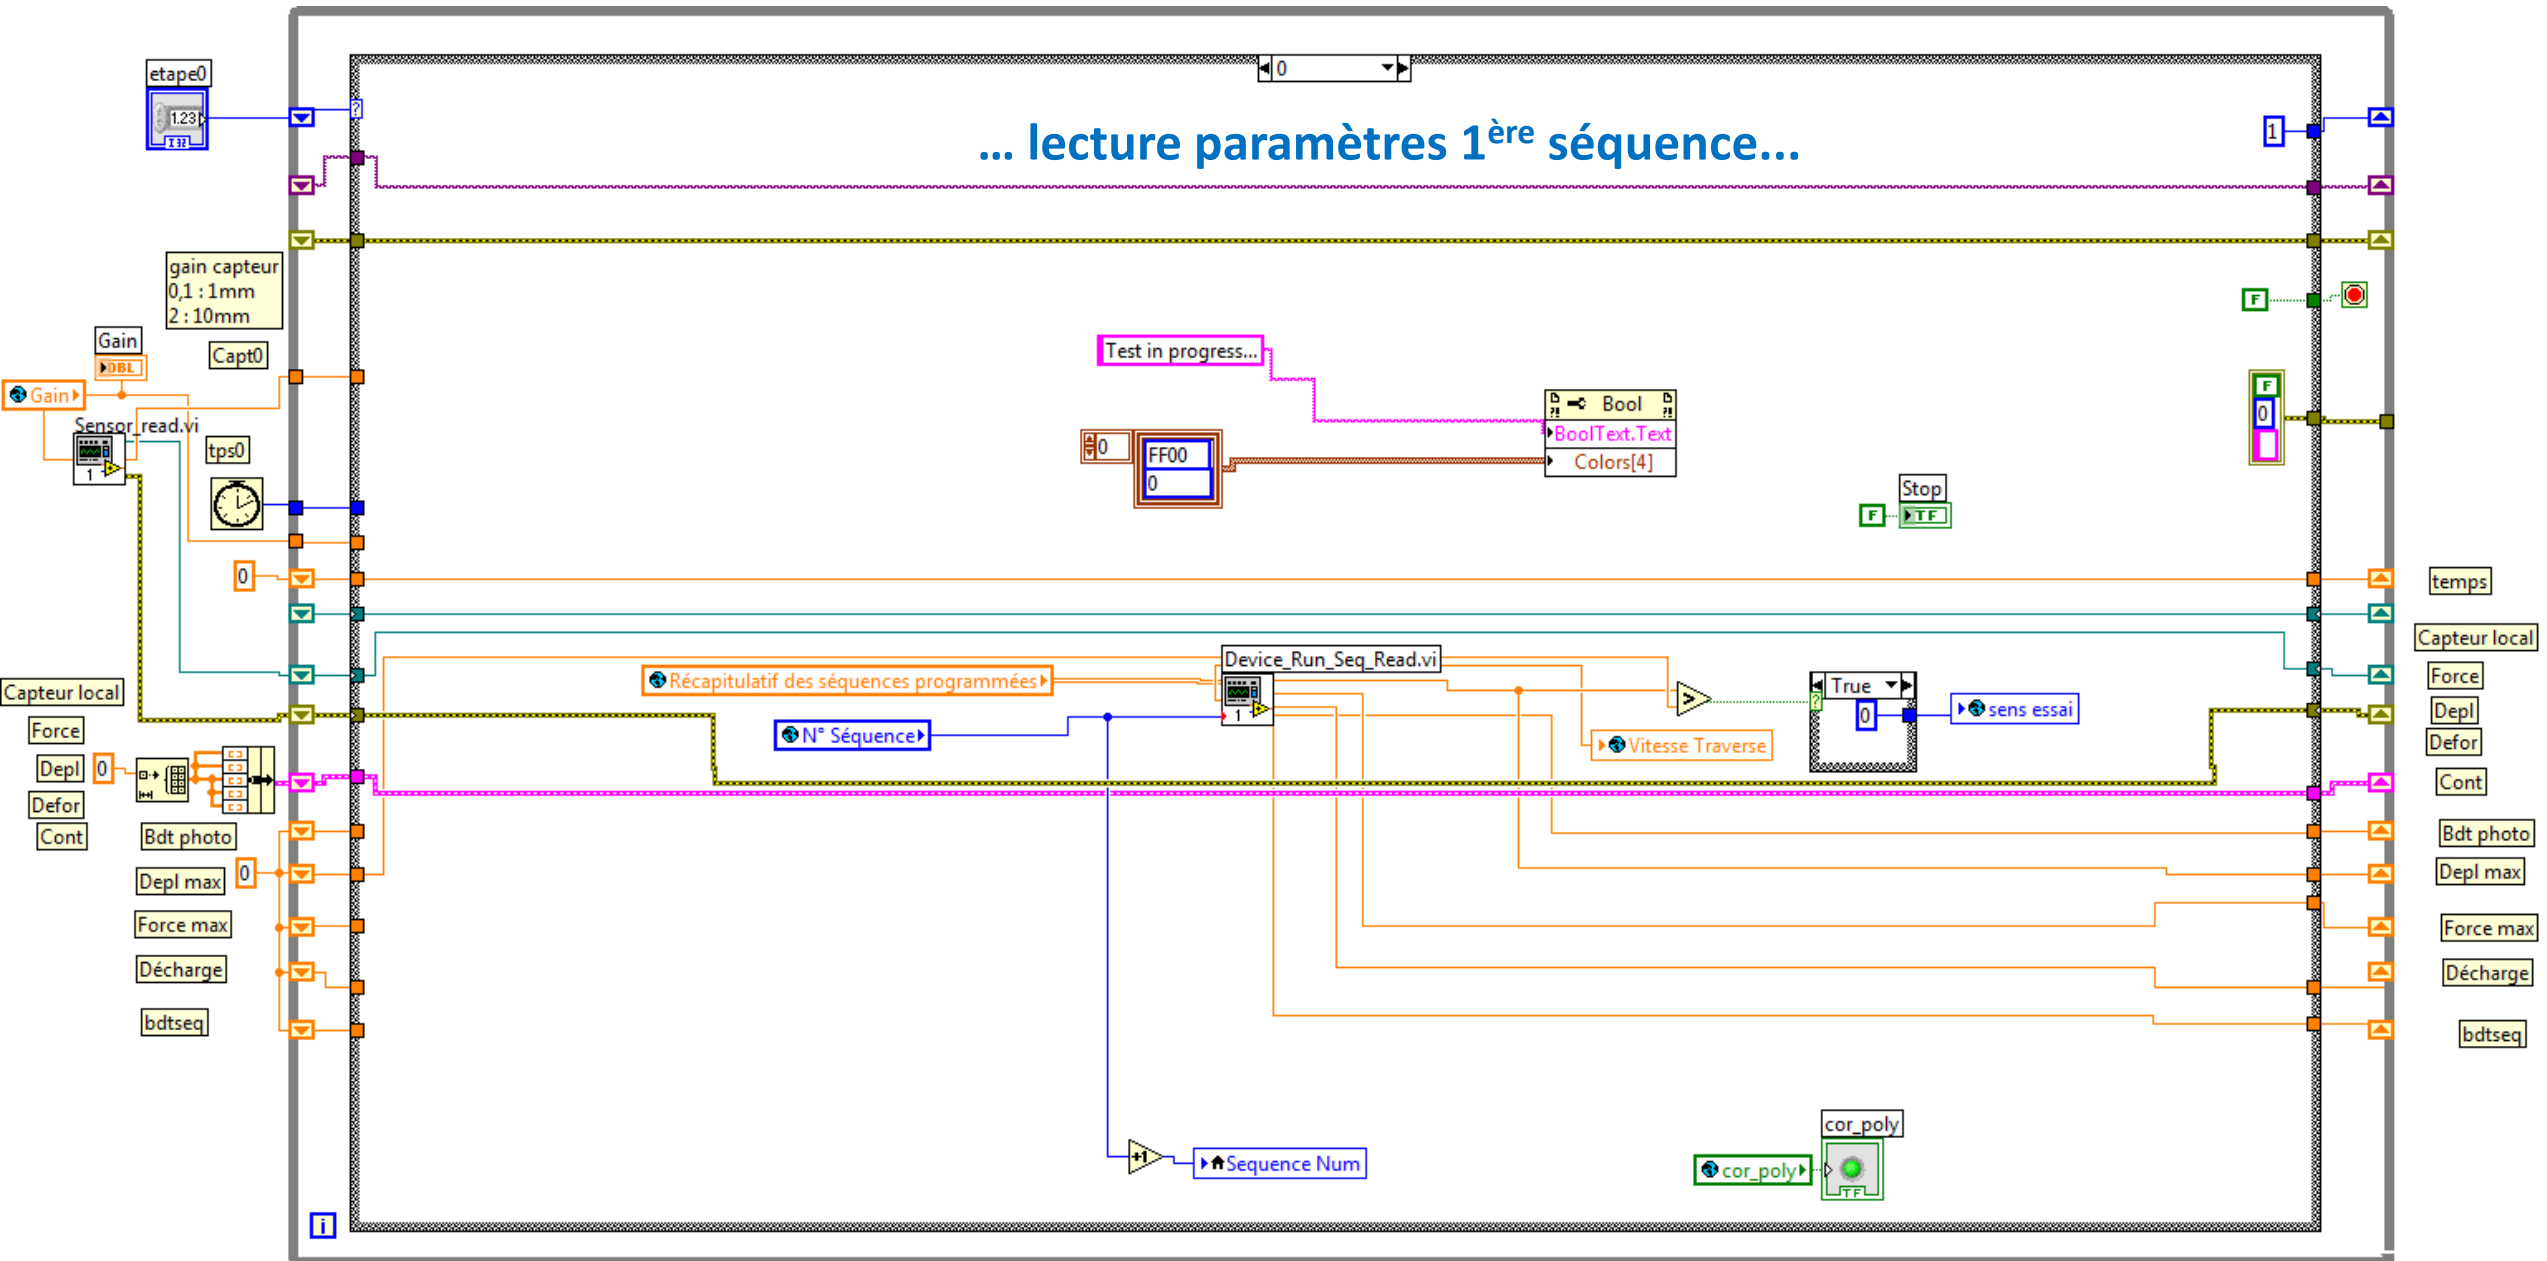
etape0
1.23
I32
0
... lecture paramètres 1$^{ère}$ séquence...
1
gain capteur
0,1 : 1mm
2 : 10mm
Gain
DBL
Capt0
Gain
Sensor_read.vi
tps0
F
F
0
Test in progress...
Bool
BoolText.Text
Colors[4]
0
FF00
0
Stop
F
TF
0
temps
Capteur local
Force
Depl
Defor
Cont
Capteur local
Force
Depl
0
Defor
Cont
Bdt photo
Depl max
0
Force max
Décharge
bdtseq
Device_Run_Seq_Read.vi
Récapitulatif des séquences programmées
N° Séquence
True
0
sens essai
Vitesse Traverse
Bdt photo
Depl max
Force max
Décharge
bdtseq
+1
Sequence Num
cor_poly
cor_poly
TF
i